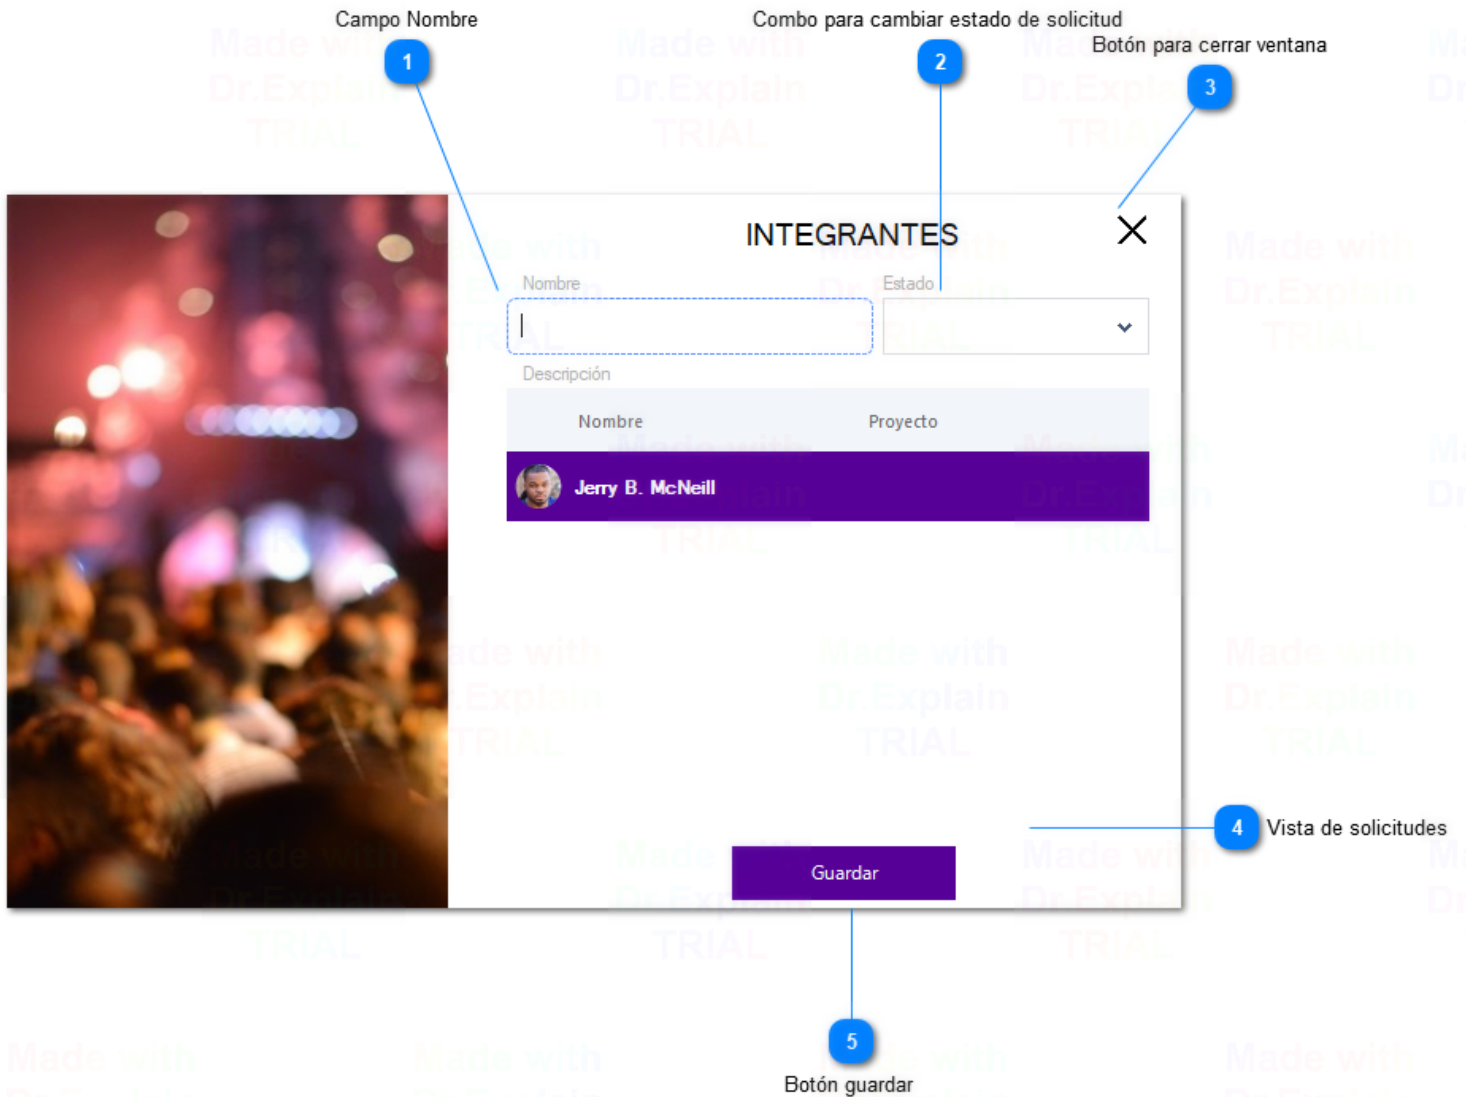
Campo Nombre

1

Combo para cambiar estado de solicitud

2

Botón para cerrar ventana

3

INTEGRANTES

Nombre

Estado

Descripción

| Nombre | Proyecto |
|---|---|
| Jerry B. McNeill | |

4

Vista de solicitudes

Guardar

5

Botón guardar

Made with Dr.Explain TRIAL